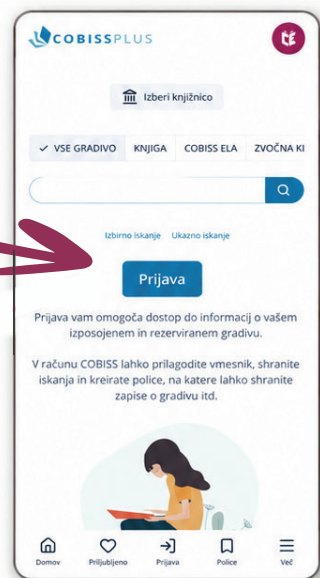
COBISSPLUS

Izberi knjižnico

✓ VSE GRADIVO KNJIGA COBISS ELA ZVOČNA KI

Izbirno iskanje Ukazno iskanje

Prijava

Prijava vam omogoča dostop do informacij o vašem izposojenem in rezerviranem gradivu.

V računu COBISS lahko prilagodite vmesnik, shranite iskanja in kreirate police, na katere lahko shranite zapise o gradivu itd.

Domov Priljubljeno Prijava Police Več